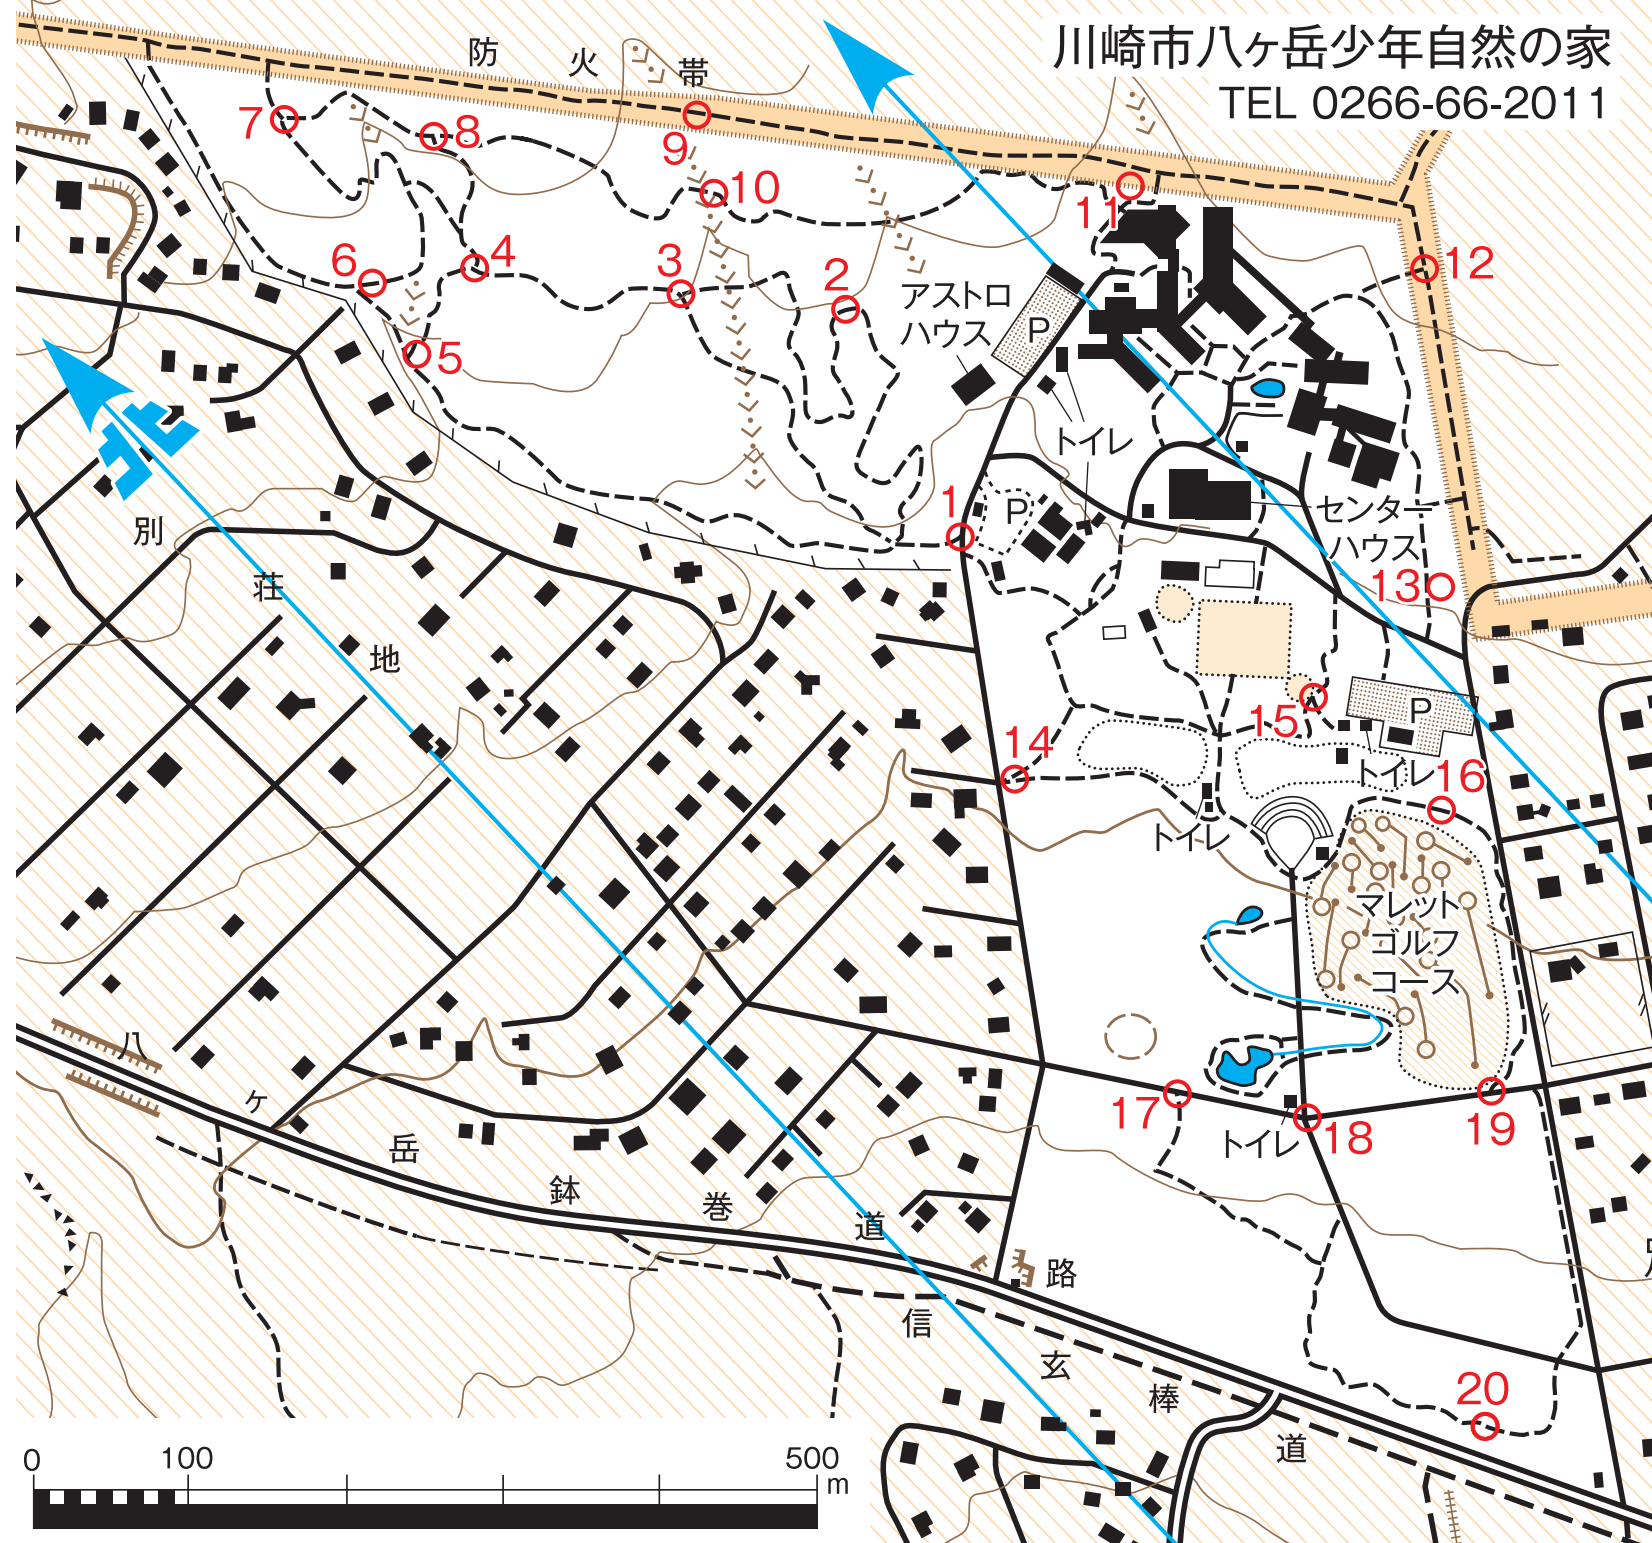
川崎市八ヶ岳少年自然の家
TEL 0266-66-2011

防 火 帯

7 8 9 10 11 12 6 4 3 2 5 1 13 14 15 16 17 18 19 20

アストロハウス
P
トイレ
P
センターハウス
P
トイレ
トイレ
マレットゴルフコース
トイレ

北

別 荘 地

八 ヶ 岳 鉢 巻 道 路

信 玄 棒 道

0 100 500 m